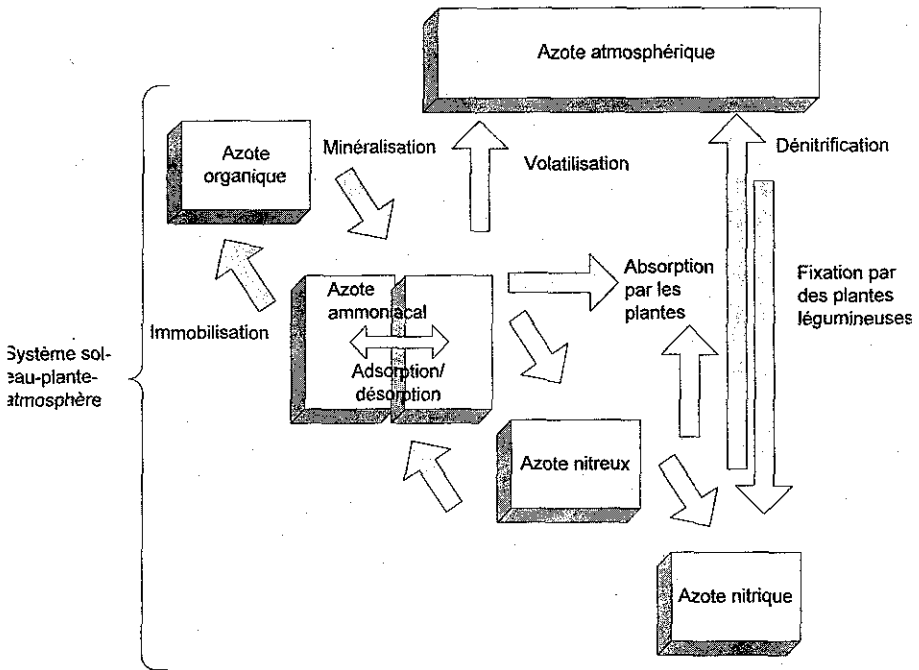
Azote atmosphérique

Azote organique

Minéralisation

Volatilisation

Dénitrification

Fixation par des plantes légumineuses

Absorption par les plantes

Azote ammoniacal

Adsorption/ désorption

Immobilisation

Système sol-eau-plante-atmosphère

Azote nitreux

Azote nitrique